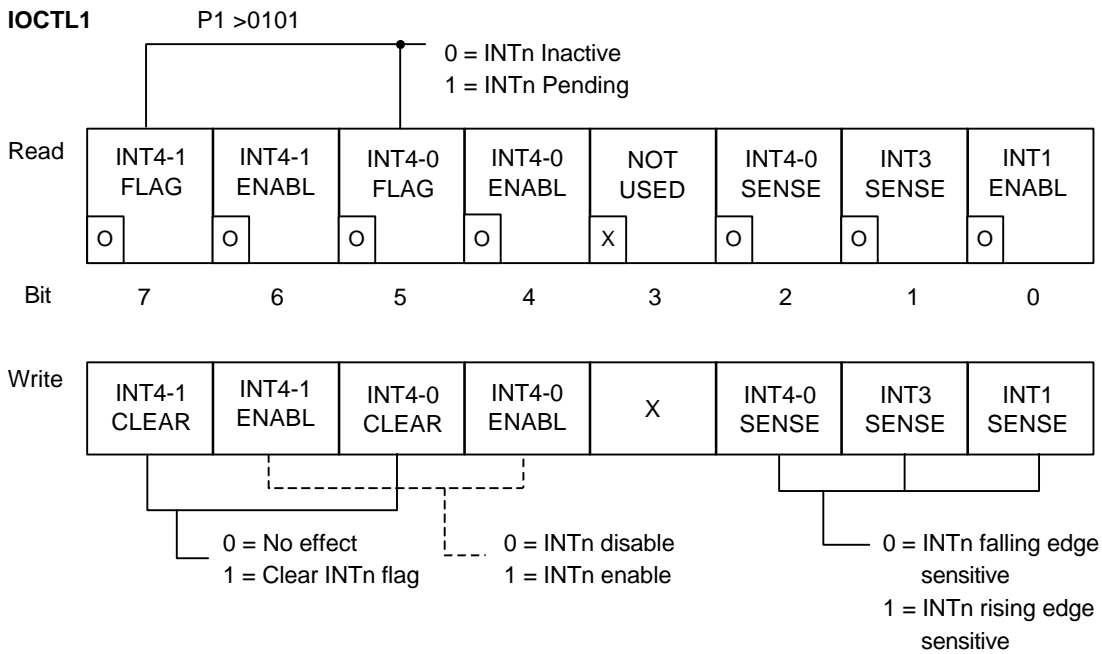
**IOCTL1** P1 >0101

0 = INTn Inactive
1 = INTn Pending

Read

| INT4-1 FLAG | INT4-1 ENABL | INT4-0 FLAG | INT4-0 ENABL | NOT USED | INT4-0 SENSE | INT3 SENSE | INT1 ENABL |
|---|---|---|---|---|---|---|---|
| O | O | O | O | X | O | O | O |

| Bit | 7 | 6 | 5 | 4 | 3 | 2 | 1 | 0 |
|---|---|---|---|---|---|---|---|---|

Write

| INT4-1 CLEAR | INT4-1 ENABL | INT4-0 CLEAR | INT4-0 ENABL | X | INT4-0 SENSE | INT3 SENSE | INT1 SENSE |
|---|---|---|---|---|---|---|---|

0 = No effect
1 = Clear INTn flag

0 = INTn disable
1 = INTn enable

0 = INTn falling edge sensitive
1 = INTn rising edge sensitive